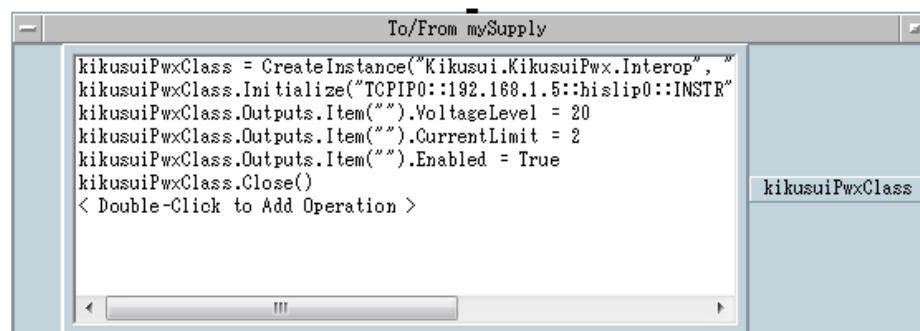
To/From mySupply

kikusuiPwxClass = CreateInstance("Kikusui.KikusuiPwx.Interop", "
kikusuiPwxClass.Initialize("TCPIP0::192.168.1.5::hislip0::INSTR"
kikusuiPwxClass.Outputs.Item("").VoltageLevel = 20
kikusuiPwxClass.Outputs.Item("").CurrentLimit = 2
kikusuiPwxClass.Outputs.Item("").Enabled = True
kikusuiPwxClass.Close()
< Double-Click to Add Operation >

kikusuiPwxClass